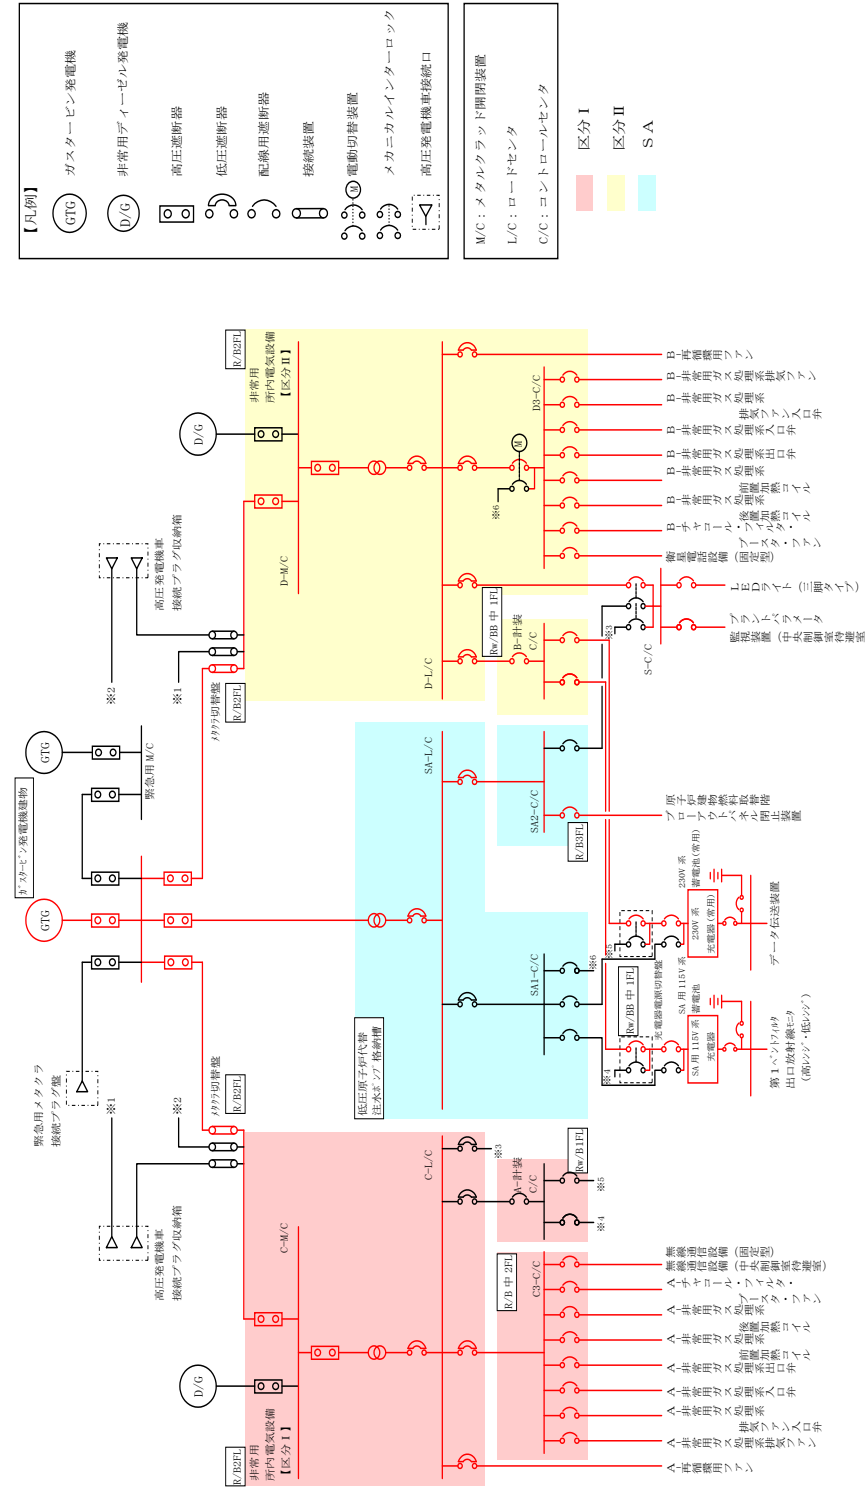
【凡例】
GTG ガスタービン発電機
D/G 非常用ディーゼル発電機
高圧遮断器
低圧遮断器
配線用遮断器
接続装置
M 電動切替装置
メカニカルインターロック
高圧発電機車接続口

M/C：メタルクラッド開閉装置
L/C：ロードセンタ
C/C：コントロールセンタ
区分Ⅰ
区分Ⅱ
SA

R/B2FL
非常用所内電気設備【区分Ⅱ】
D/G
D-M/C
D-L/C
D3-C/C
B-再循環用ファン
B-非常用ガス処理系排気ファン
B-非常用ガス処理系排気ファン入口弁
B-非常用ガス処理系入口弁
B-非常用ガス処理系出口弁
B-非常用ガス処理系前置加熱コイル
B-非常用ガス処理系後置加熱コイル
B-チャコール・エアフィルタ・ブースタ・ファン
衛星電話設備（固定型）
※6
M
高圧発電機車接続プラグ収納箱
※2
※1
メタクラ切替盤
R/B2FL
Rw/BB中1FL
B-計装C/C
※3
S-C/C
LEDライト（三脚タイプ）
プラントパラメータ監視装置（中央制御室待避室）
GTG
緊急用M/C
ガスタービン発電機建物
SA-L/C
SA2-C/C
R/B3FL
フィルタベント系原子炉建物ブローアウトパネル閉止装置
GTG
230V系蓄電池（常用）
230V系充電器（常用）
データ伝送装置
※5
※6
SA1-C/C
Rw/BB中1FL
充電器電源切替盤
SA用115V系蓄電池
SA用115V系充電器
※4
第1ベントフィルタ出口放射線モニタ（高レンジ・低レンジ）
低圧原子炉代替注水ポンプ格納槽
緊急用メタクラ接続プラグ盤
※1
※2
メタクラ切替盤
R/B2FL
高圧発電機車接続プラグ収納箱
C-M/C
C-L/C
※3
A-計装C/C
Rw/B1FL
※5
※4
R/B中2FL
C3-C/C
無線通信設備（固定型）（中央制御室待避室）
A-チャコール・エアフィルタ・ブースタ・ファン
A-非常用ガス処理系後置加熱コイル
A-非常用ガス処理系前置加熱コイル
A-非常用ガス処理系出口弁
A-非常用ガス処理系入口弁
A-非常用ガス処理系排気ファン入口弁
A-非常用ガス処理系排気ファン
A-再循環用ファン
D/G
R/B2FL
非常用所内電気設備【区分Ⅰ】